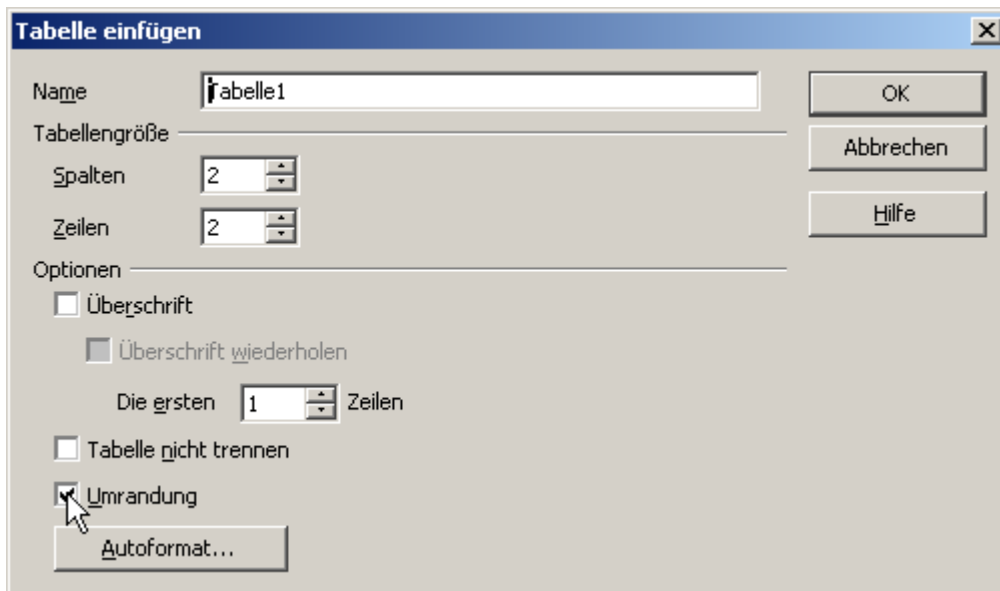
Tabelle einfügen

Name Tabelle1

OK

Abbrechen

Hilfe

Tabellengröße

Spalten 2

Zeilen 2

Optionen

Überschrift

Überschrift wiederholen

Die ersten 1 Zeilen

Tabelle nicht trennen

Umrandung

Autoformat...